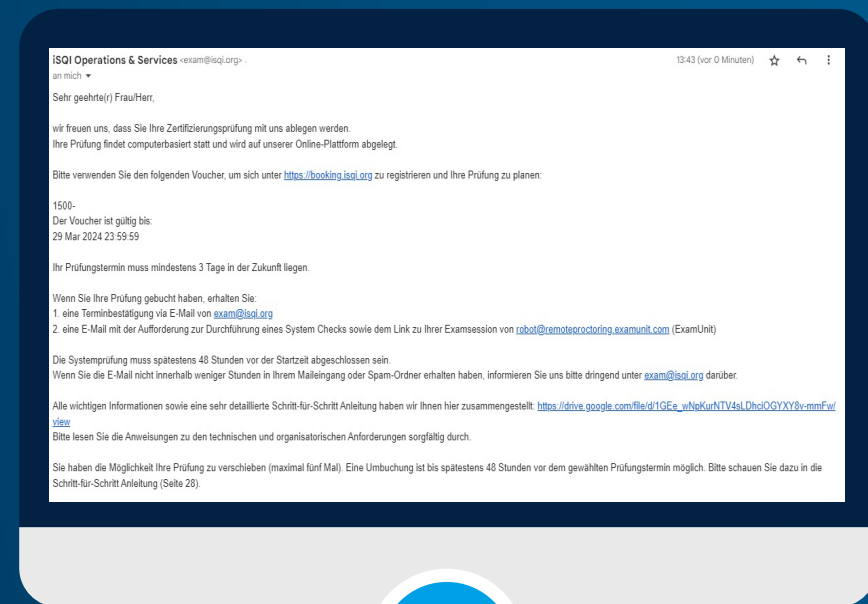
iSQI Operations & Services <exam@isqi.org>
an mich

13:43 (vor 0 Minuten)

Sehr geehrte(r) Frau/Herr,

wir freuen uns, dass Sie Ihre Zertifizierungsprüfung mit uns ablegen werden.
Ihre Prüfung findet computerbasiert statt und wird auf unserer Online-Plattform abgelegt.

Bitte verwenden Sie den folgenden Voucher, um sich unter https://booking.isqi.org zu registrieren und Ihre Prüfung zu planen:

1500-
Der Voucher ist gültig bis:
29 Mar 2024 23:59:59

Ihr Prüfungstermin muss mindestens 3 Tage in der Zukunft liegen.

Wenn Sie Ihre Prüfung gebucht haben, erhalten Sie:
1. eine Terminbestätigung via E-Mail von exam@isqi.org
2. eine E-Mail mit der Aufforderung zur Durchführung eines System Checks sowie dem Link zu Ihrer Examsession von robot@remoteproctoring.examunit.com (ExamUnit)

Die Systemprüfung muss spätestens 48 Stunden vor der Startzeit abgeschlossen sein.
Wenn Sie die E-Mail nicht innerhalb weniger Stunden in Ihrem Maileingang oder Spam-Ordner erhalten haben, informieren Sie uns bitte dringend unter exam@isqi.org darüber.

Alle wichtigen Informationen sowie eine sehr detaillierte Schritt-für-Schritt Anleitung haben wir Ihnen hier zusammengestellt: https://drive.google.com/file/d/1GEe_wNpKurNTV4sLDhciOGYXY8v-mmFw/view
Bitte lesen Sie die Anweisungen zu den technischen und organisatorischen Anforderungen sorgfältig durch.

Sie haben die Möglichkeit Ihre Prüfung zu verschieben (maximal fünf Mal). Eine Umbuchung ist bis spätestens 48 Stunden vor dem gewählten Prüfungstermin möglich. Bitte schauen Sie dazu in die Schritt-für-Schritt Anleitung (Seite 28).